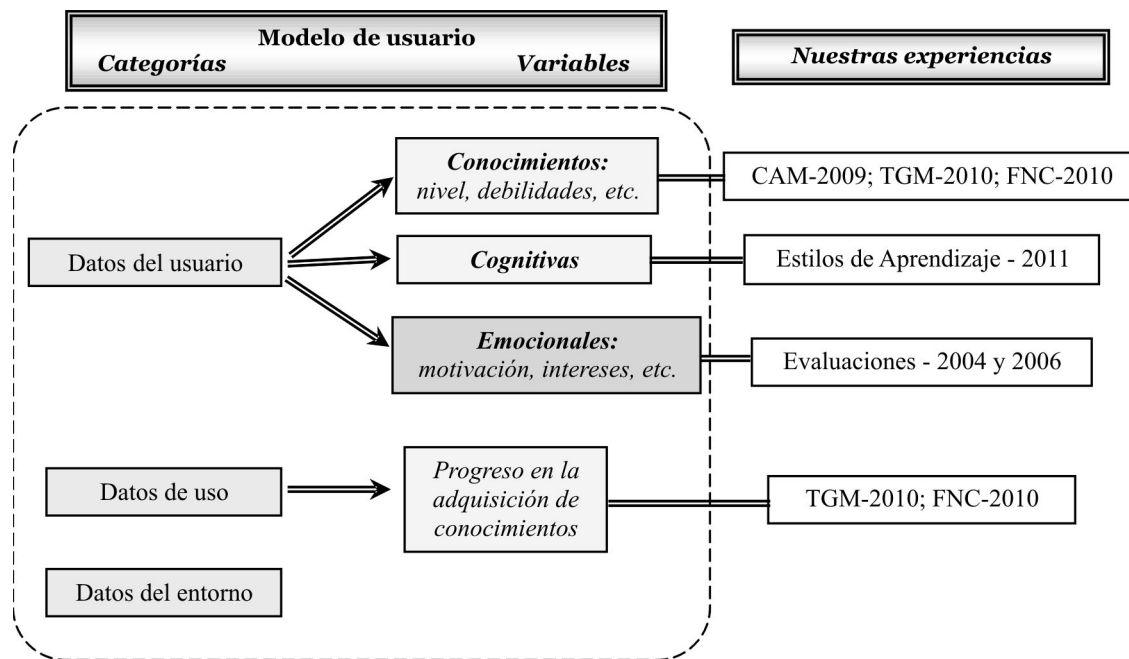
Modelo de usuario
Categorías Variables

Nuestras experiencias

Datos del usuario

Conocimientos: nivel, debilidades, etc.

CAM-2009; TGM-2010; FNC-2010

Cognitivas

Estilos de Aprendizaje - 2011

Emocionales: motivación, intereses, etc.

Evaluaciones - 2004 y 2006

Datos de uso

Progreso en la adquisición de conocimientos

TGM-2010; FNC-2010

Datos del entorno